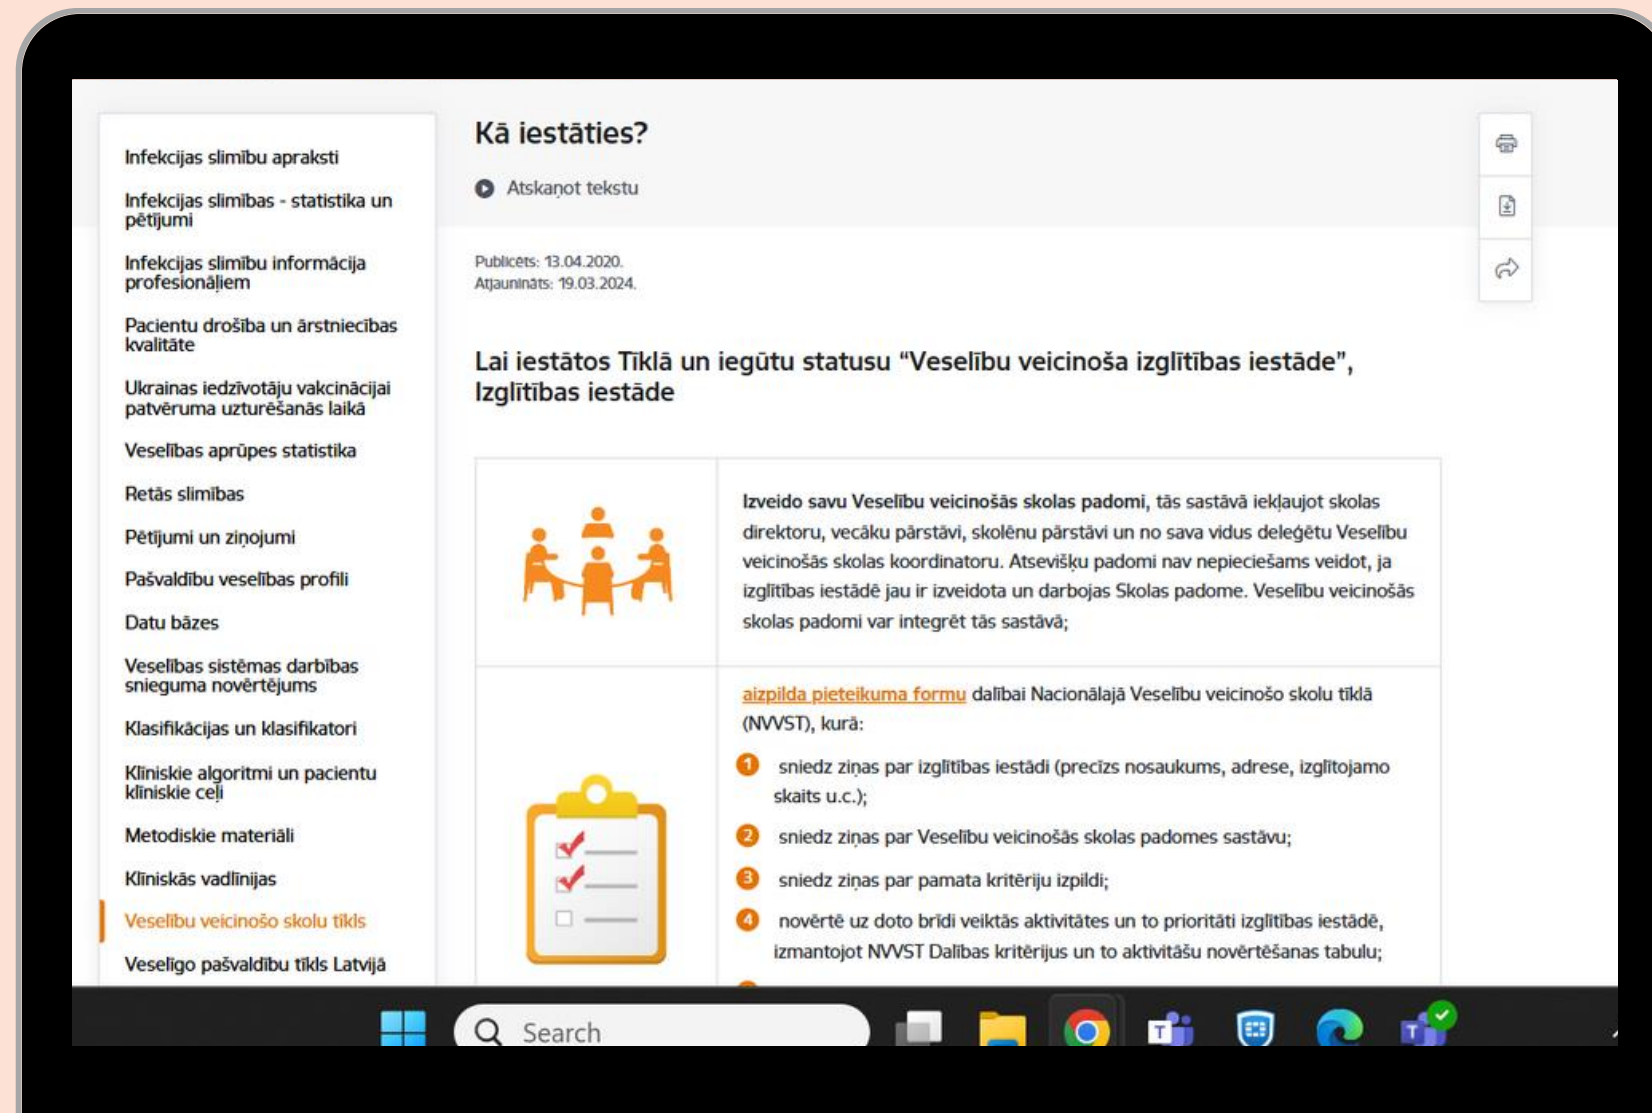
Infekcijas slimību apraksti

Infekcijas slimības - statistika un pētījumi

Infekcijas slimību informācija profesionāļiem

Pacientu drošība un ārstniecības kvalitāte

Ukrainas iedzīvotāju vakcinācijai patvēruma uzturēšanās laikā

Veselības aprūpes statistika

Retās slimības

Pētījumi un ziņojumi

Pašvaldību veselības profili

Datu bāzes

Veselības sistēmas darbības snieguma novērtējums

Klasifikācijas un klasifikatori

Klīniskie algoritmi un pacientu klīniskie ceļi

Metodiskie materiāli

Klīniskās vadlīnijas

Veselību veicinošo skolu tīkls

Veselīgo pašvaldību tīkls Latvijā

Kā iestāties?

Atskaņot tekstu

Publicēts: 13.04.2020.
Atjaunināts: 19.03.2024.

Lai iestātos Tīklā un iegūtu statusu "Veselību veicinoša izglītības iestāde", Izglītības iestāde

Izveido savu Veselību veicinošās skolas padomi, tās sastāvā iekļaujot skolas direktoru, vecāku pārstāvi, skolēnu pārstāvi un no sava vidus deleģētu Veselību veicinošās skolas koordinatoru. Atsevišķu padomi nav nepieciešams veidot, ja izglītības iestādē jau ir izveidota un darbojas Skolas padome. Veselību veicinošās skolas padomi var integrēt tās sastāvā;

aizpilda pieteikuma formu dalībai Nacionālajā Veselību veicinošo skolu tīklā (NVVST), kurā:

1 sniedz ziņas par izglītības iestādi (precīzs nosaukums, adrese, izglītojamo skaits u.c.);

2 sniedz ziņas par Veselību veicinošās skolas padomes sastāvu;

3 sniedz ziņas par pamata kritēriju izpildi;

4 novērtē uz doto brīdi veiktās aktivitātes un to prioritāti izglītības iestādē, izmantojot NVVST Dalības kritērijus un to aktivitāšu novērtēšanas tabulu;

Search